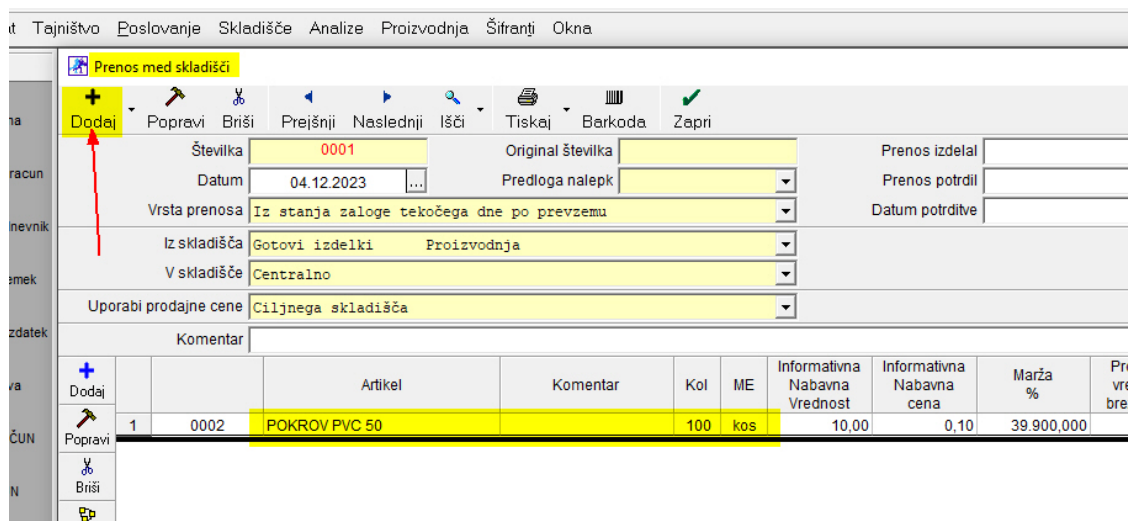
at Tajništvo Poslovanje Skladišče Analize Proizvodnja Šifranti Okna

na
racun
lnevnik
emek
zdatek
va
ČUN
N

Prenos med skladišči

Dodaj Popravi Briši Prejšnji Naslednji Išči Tiskaj Barkoda Zapri

Številka 0001
Original številka
Prenos izdelal
Datum 04.12.2023
Predloga nalepk
Prenos potrdil
Vrsta prenosa Iz stanja zaloge tekočega dne po prevzemu
Datum potrditve
Iz skladišča Gotovi izdelki Proizvodnja
V skladišče Centralno
Uporabi prodajne cene Ciljnega skladišča
Komentar

Dodaj
Popravi
Briši

| | | Artikel | Komentar | Kol | ME | Informativna Nabavna Vrednost | Informativna Nabavna cena | Marža % | Pr vr bre |
|---|---|---|---|---|---|---|---|---|---|
| 1 | 0002 | POKROV PVC 50 | | 100 | kos | 10,00 | 0,10 | 39.900,000 | |